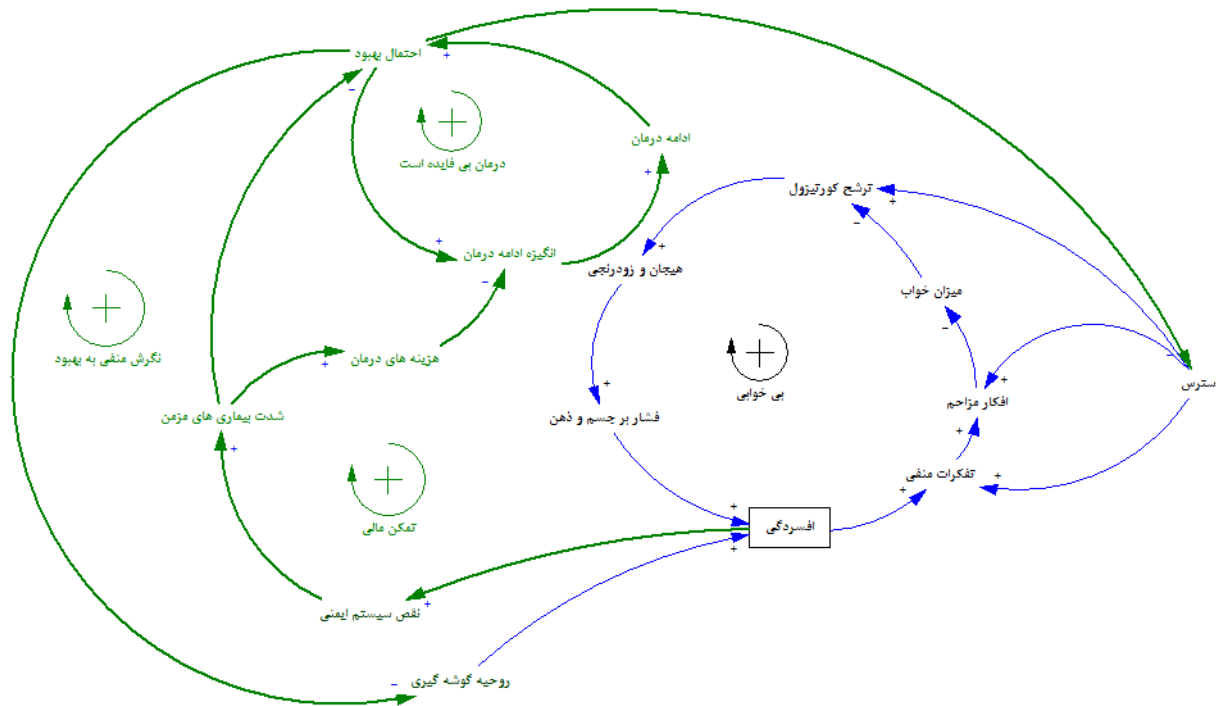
احتمال بهبود
+
-
درمان بی فایده است
ادامه درمان
+
انگیزه ادامه درمان
+
-
ترشح کورتیزول
+
-
هیجان و زودرنجی
+
میزان خواب
-
نگرش منفی به بهبود
هزینه های درمان
+
+
فشار بر جسم و ذهن
بی خوابی
افکار مزاحم
+
+
استرس
شدت بیماری های مزمن
+
تفکرات منفی
+
+
تمکن مالی
افسردگی
+
+
+
نقص سیستم ایمنی
+
روحیه گوشه گیری
-